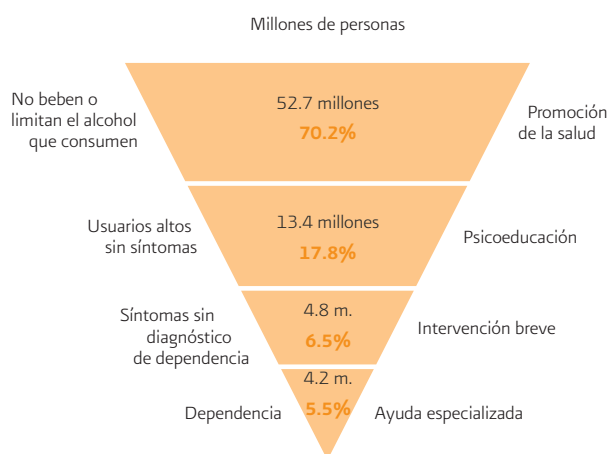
Millones de personas

No beben o limitan el alcohol que consumen

52.7 millones
70.2%

Promoción de la salud

Usuarios altos sin síntomas

13.4 millones
17.8%

Psicoeducación

Síntomas sin diagnóstico de dependencia

4.8 m.
6.5%

Intervención breve

Dependencia

4.2 m.
5.5%

Ayuda especializada